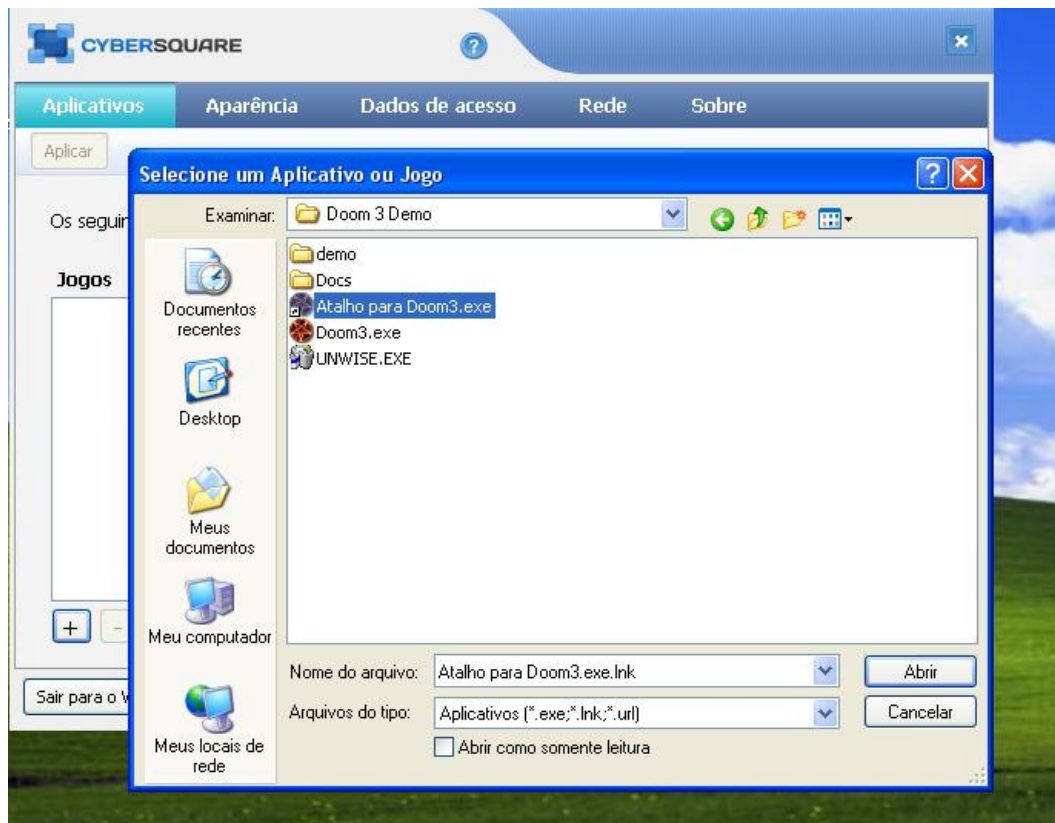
CYBERSQUARE

Aplicativos Aparência Dados de acesso Rede Sobre

Aplicar

Os seguir

Jogos

+

Sair para o W

Selecione um Aplicativo ou Jogo

Examinar: Doom 3 Demo

Documentos recentes

Desktop

Meus documentos

Meu computador

Meus locais de rede

demo
Docs
Atalho para Doom3.exe
Doom3.exe
UNWISE.EXE

Nome do arquivo: Atalho para Doom3.exe.lnk

Arquivos do tipo: Aplicativos (*.exe;*.lnk;*.url)

Abrir como somente leitura

Abrir

Cancelar